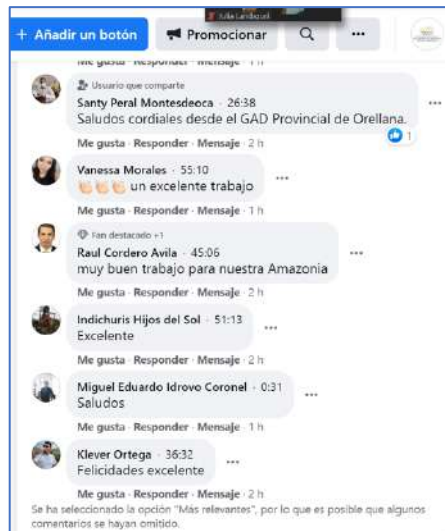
+ Añadir un botón

Promocionar

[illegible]

Me gusta · Responder · Mensaje · 1 h

Usuario que comparte
Santy Peral Montesdeoca · 26:38
Saludos cordiales desde el GAD Provincial de Orellana.

1

Me gusta · Responder · Mensaje · 2 h

Vanessa Morales · 55:10
👏👏👏 un excelente trabajo

Me gusta · Responder · Mensaje · 1 h

Fan destacado +1
Raul Cordero Avila · 45:06
muy buen trabajo para nuestra Amazonia

Me gusta · Responder · Mensaje · 2 h

Indichuris Hijos del Sol · 51:13
Excelente

Me gusta · Responder · Mensaje · 2 h

Miguel Eduardo Idrovo Coronel · 0:31
Saludos

Me gusta · Responder · Mensaje · 1 h

Klever Ortega · 36:32
Felicidades excelente

Me gusta · Responder · Mensaje · 2 h

Se ha seleccionado la opción "Más relevantes", por lo que es posible que algunos comentarios se hayan omitido.